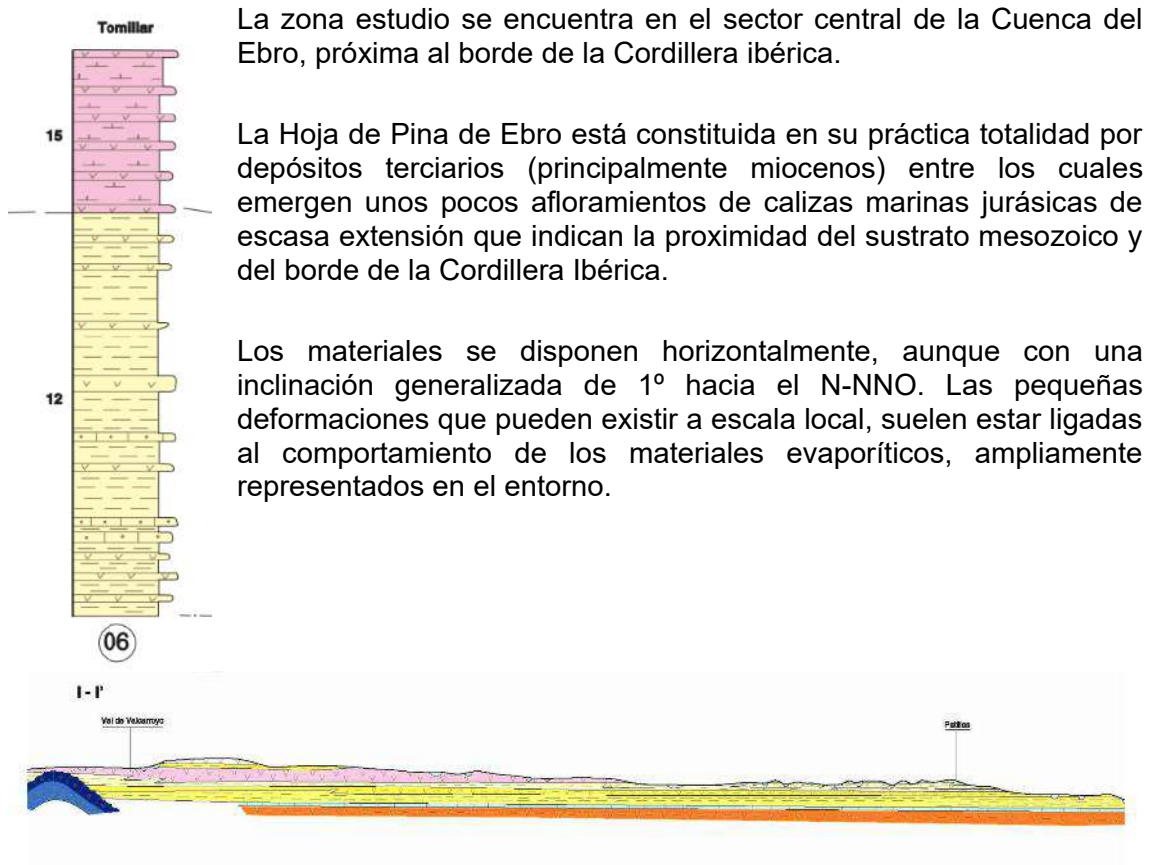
Tomillar

15

12

06

La zona estudio se encuentra en el sector central de la Cuenca del Ebro, próxima al borde de la Cordillera ibérica.

La Hoja de Pina de Ebro está constituida en su práctica totalidad por depósitos terciarios (principalmente miocenos) entre los cuales emergen unos pocos afloramientos de calizas marinas jurásicas de escasa extensión que indican la proximidad del sustrato mesozoico y del borde de la Cordillera Ibérica.

Los materiales se disponen horizontalmente, aunque con una inclinación generalizada de 1º hacia el N-NNO. Las pequeñas deformaciones que pueden existir a escala local, suelen estar ligadas al comportamiento de los materiales evaporíticos, ampliamente representados en el entorno.

I - I'

Val de Velcarroyo

Pastillos